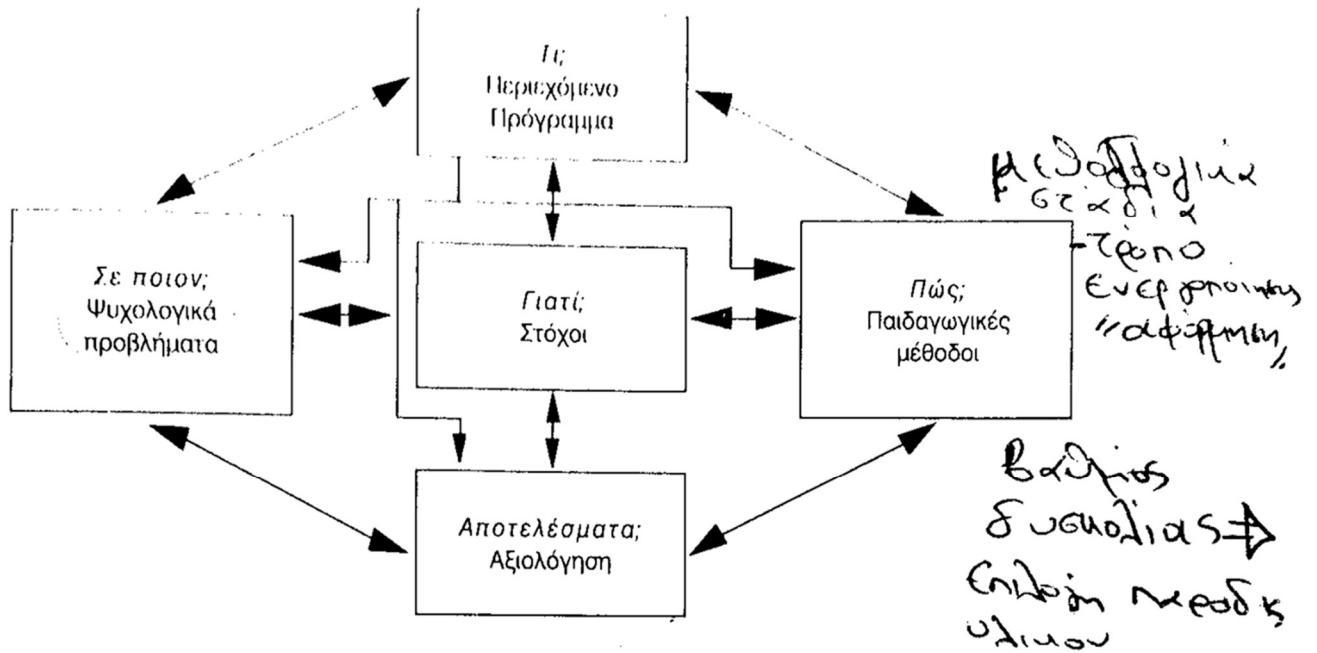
Τι;
Περιεχόμενο
Πρόγραμμα

Σε ποιον;
Ψυχολογικά
προβλήματα

Γιατί;
Στόχοι

Πώς;
Παιδαγωγικές
μέθοδοι

Αποτελέσματα;
Αξιολόγηση

μεθοδολογικά
στάδια
-τρόπο
Ενεργοποίησης
"αφόρμηση"

βαθμός
δυσκολίας ⇒
Επιλογή μεθόδ κ
υλικού